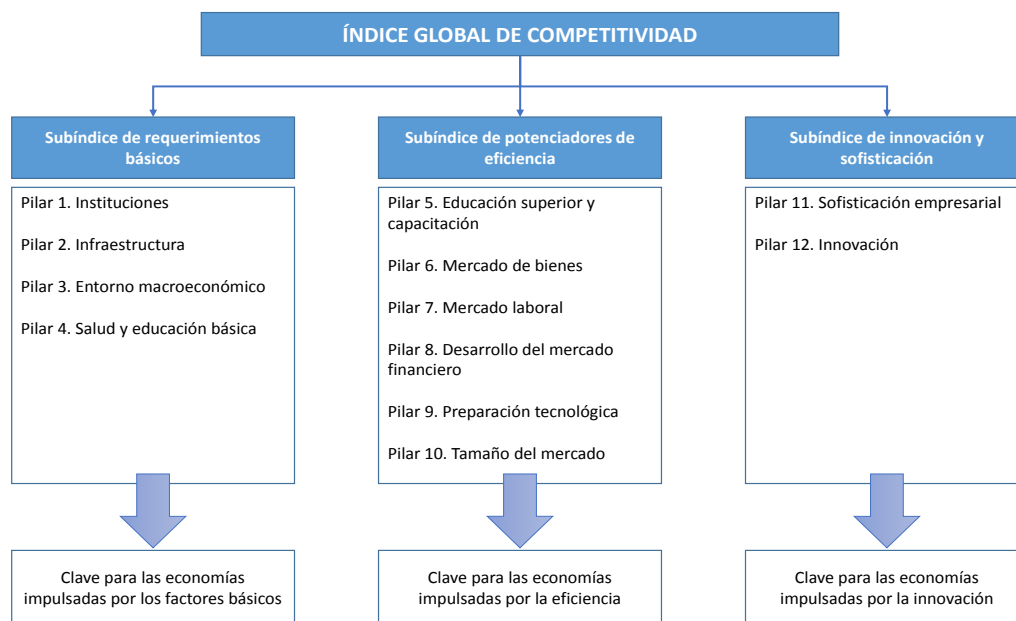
ÍNDICE GLOBAL DE COMPETITIVIDAD

Subíndice de requerimientos básicos

Pilar 1. Instituciones

Pilar 2. Infraestructura

Pilar 3. Entorno macroeconómico

Pilar 4. Salud y educación básica

Clave para las economías impulsadas por los factores básicos

Subíndice de potenciadores de eficiencia

Pilar 5. Educación superior y capacitación

Pilar 6. Mercado de bienes

Pilar 7. Mercado laboral

Pilar 8. Desarrollo del mercado financiero

Pilar 9. Preparación tecnológica

Pilar 10. Tamaño del mercado

Clave para las economías impulsadas por la eficiencia

Subíndice de innovación y sofisticación

Pilar 11. Sofisticación empresarial

Pilar 12. Innovación

Clave para las economías impulsadas por la innovación